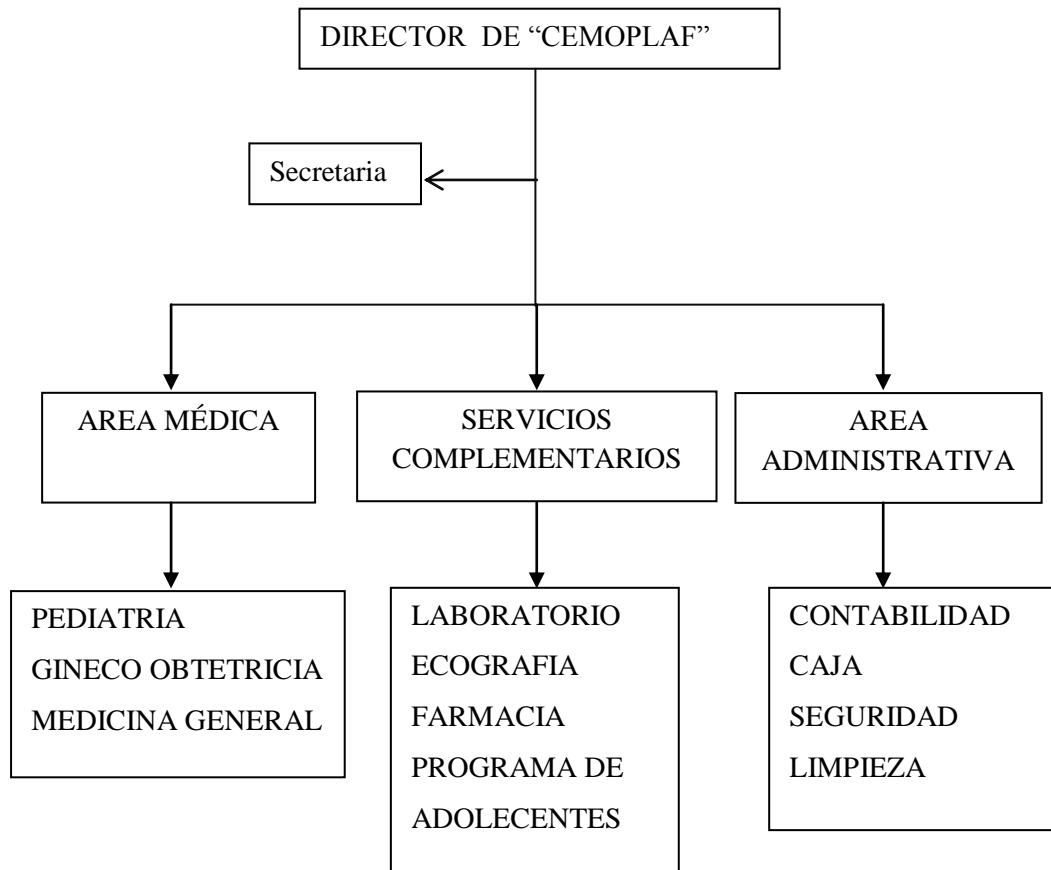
DIRECTOR DE “CEMOPLAF”

Secretaria

AREA MÉDICA

SERVICIOS COMPLEMENTARIOS

AREA ADMINISTRATIVA

PEDIATRIA
GINECO OBTETRICIA
MEDICINA GENERAL

LABORATORIO
ECOGRAFIA
FARMACIA
PROGRAMA DE ADOLECENTES

CONTABILIDAD
CAJA
SEGURIDAD
LIMPIEZA